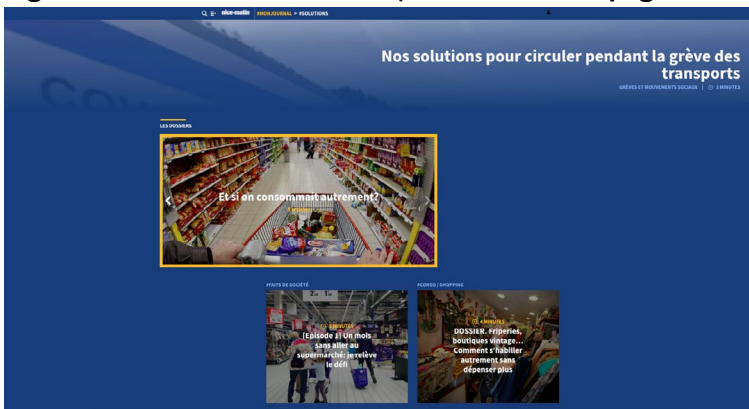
nice-matin #MONJOURNAL > #SOLUTIONS

Nos solutions pour circuler pendant la grève des transports

GRÈVES ET MOUVEMENTS SOCIAUX | 3 MINUTES

LES DOSSIERS

Et si on consommait autrement?

#FAITS DE SOCIÉTÉ

MINUTES

[Episode 1] Un mois sans aller au supermarché: je relève le défi

#CONSO / SHOPPING

4 MINUTES

DOSSIER. Friperies, boutiques vintage... Comment s'habiller autrement sans dépenser plus